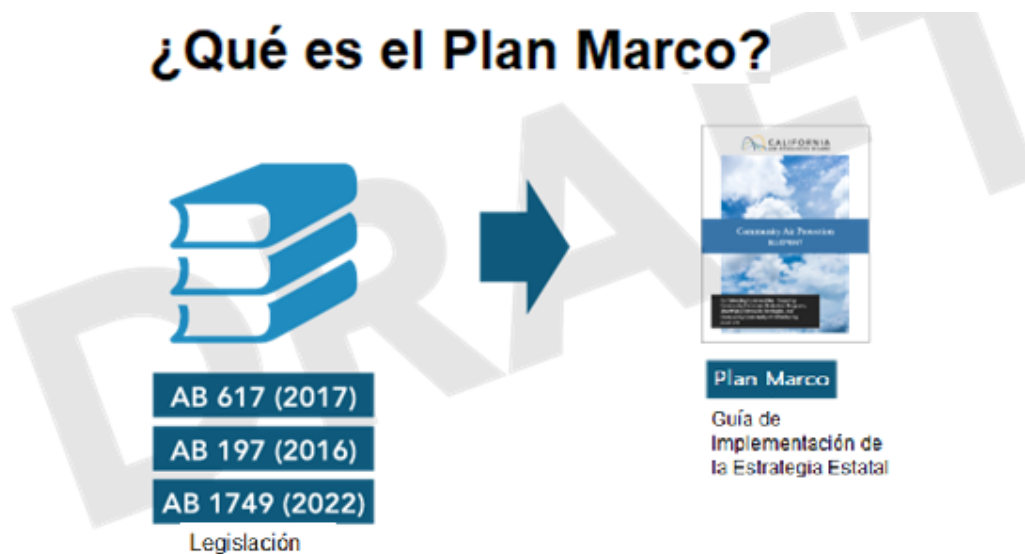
¿Qué es el Plan Marco?

DRAFT

CALIFORNIA AIR RESOURCES BOARD

Community Air Protection
BLUEPRINT

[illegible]

AB 617 (2017)

AB 197 (2016)

AB 1749 (2022)

Legislación

Plan Marco

Guía de Implementación de la Estrategia Estatal